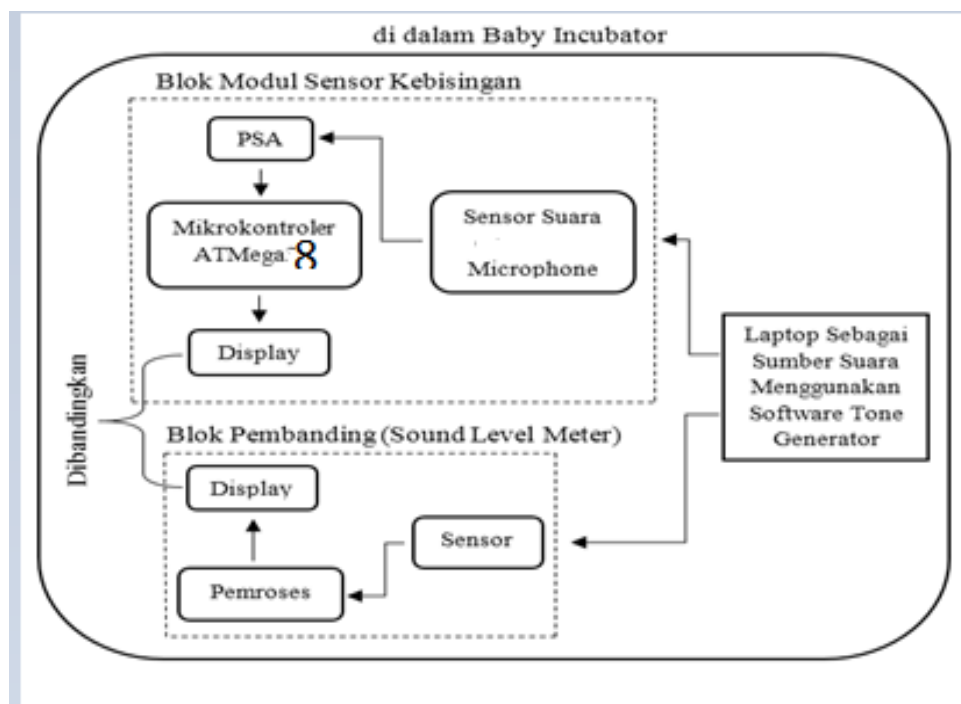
di dalam Baby Incubator

Blok Modul Sensor Kebisingan

PSA

Mikrokontroler ATMega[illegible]8

Sensor Suara

Microphone

Display

Laptop Sebagai Sumber Suara Menggunakan Software Tone Generator

Dibandingkan

Blok Pembanding (Sound Level Meter)

Display

Sensor

Pemroses